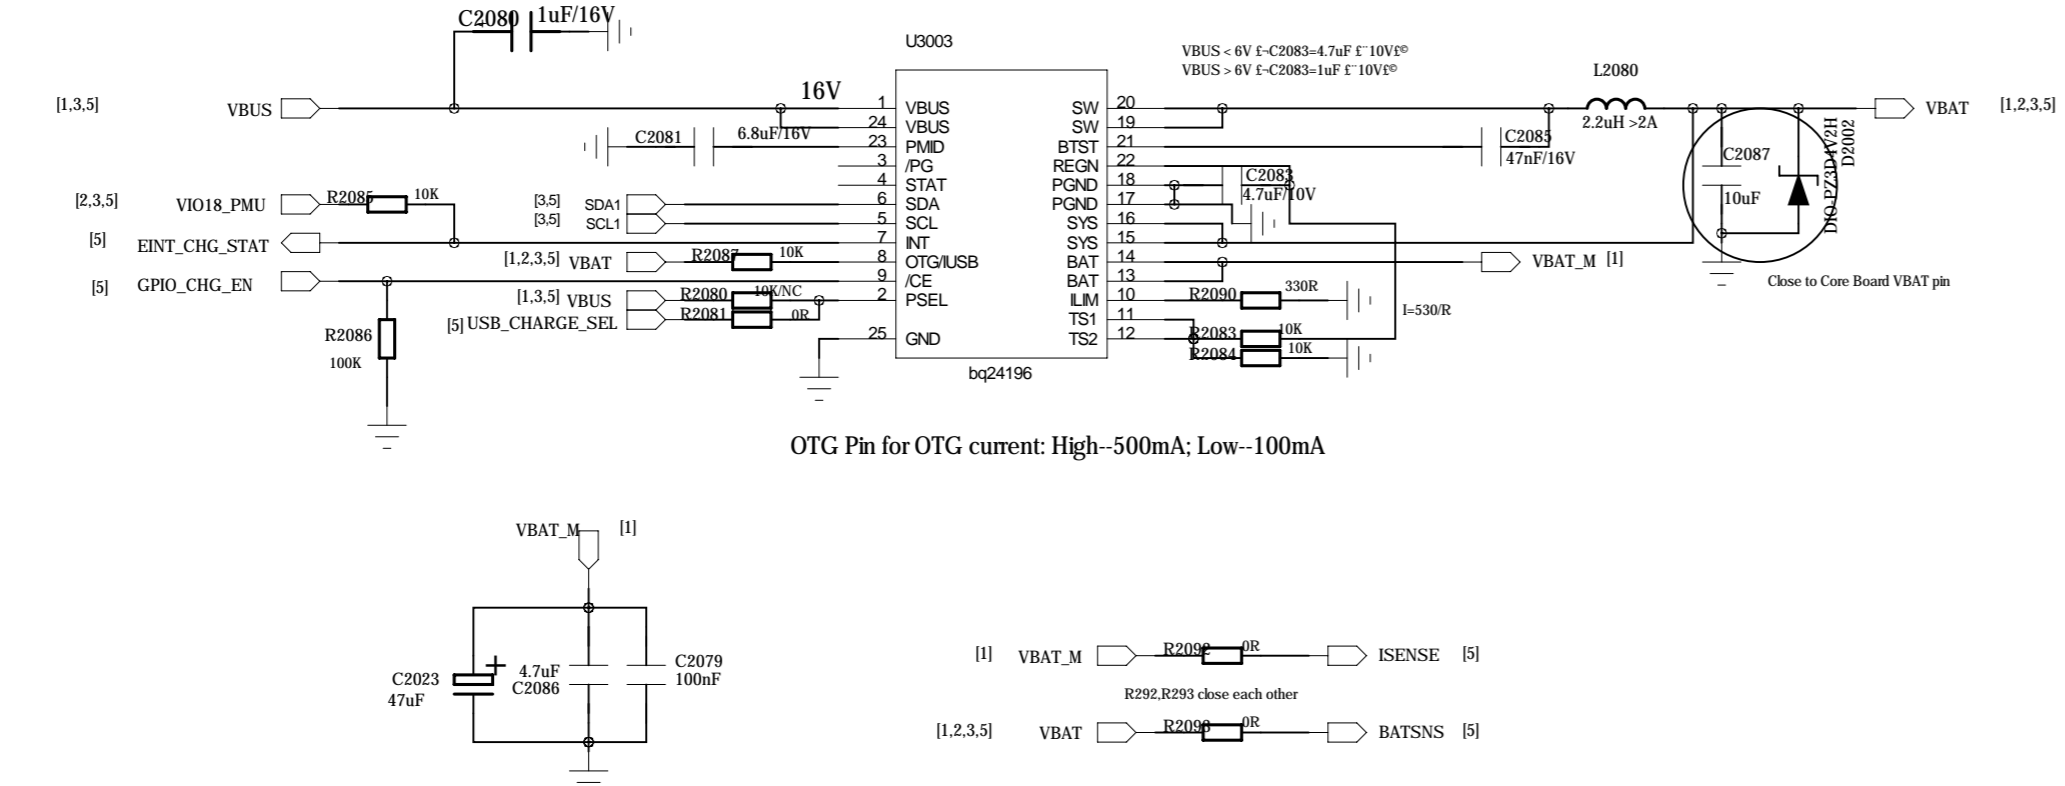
C2080 1uF/16V

U3003

VBUS < 6V £¬C2083=4.7uF £¨10V£©
VBUS > 6V £¬C2083=1uF £¨10V£©

L2080

[1,3,5] VBUS

16V

1 VBUS
24 VBUS
23 PMID
3 /PG
4 STAT
6 SDA
5 SCL
7 INT
8 OTG/IUSB
9 /CE
2 PSEL
25 GND

SW 20
SW 19
BTST 21
REGN 22
PGND 18
PGND 17
SYS 16
SYS 15
BAT 14
BAT 13
ILIM 10
TS1 11
TS2 12

bq24196

VBAT [1,2,3,5]

2.2uH >2A

C2081 6.8uF/16V

C2085 47nF/16V

C2087 10uF

DIO-PZ3D4V2H D2002

C2083 4.7uF/10V

[2,3,5] VIO18_PMU R2085 10K

[5] EINT_CHG_STAT

[5] GPIO_CHG_EN

[3,5] SDA1
[3,5] SCL1

[1,2,3,5] VBAT R2087 10K

[1,3,5] VBUS R2080 10K/NC

[5] USB_CHARGE_SEL R2081 0R

R2086 100K

VBAT_M [1]

Close to Core Board VBAT pin

R2090 330R

I=530/R

R2083 10K
R2084 10K

OTG Pin for OTG current: High--500mA; Low--100mA

VBAT_M [1]

C2023 47uF

4.7uF C2086

C2079 100nF

[1] VBAT_M R2092 0R ISENSE [5]

R292,R293 close each other

[1,2,3,5] VBAT R2093 0R BATSNS [5]